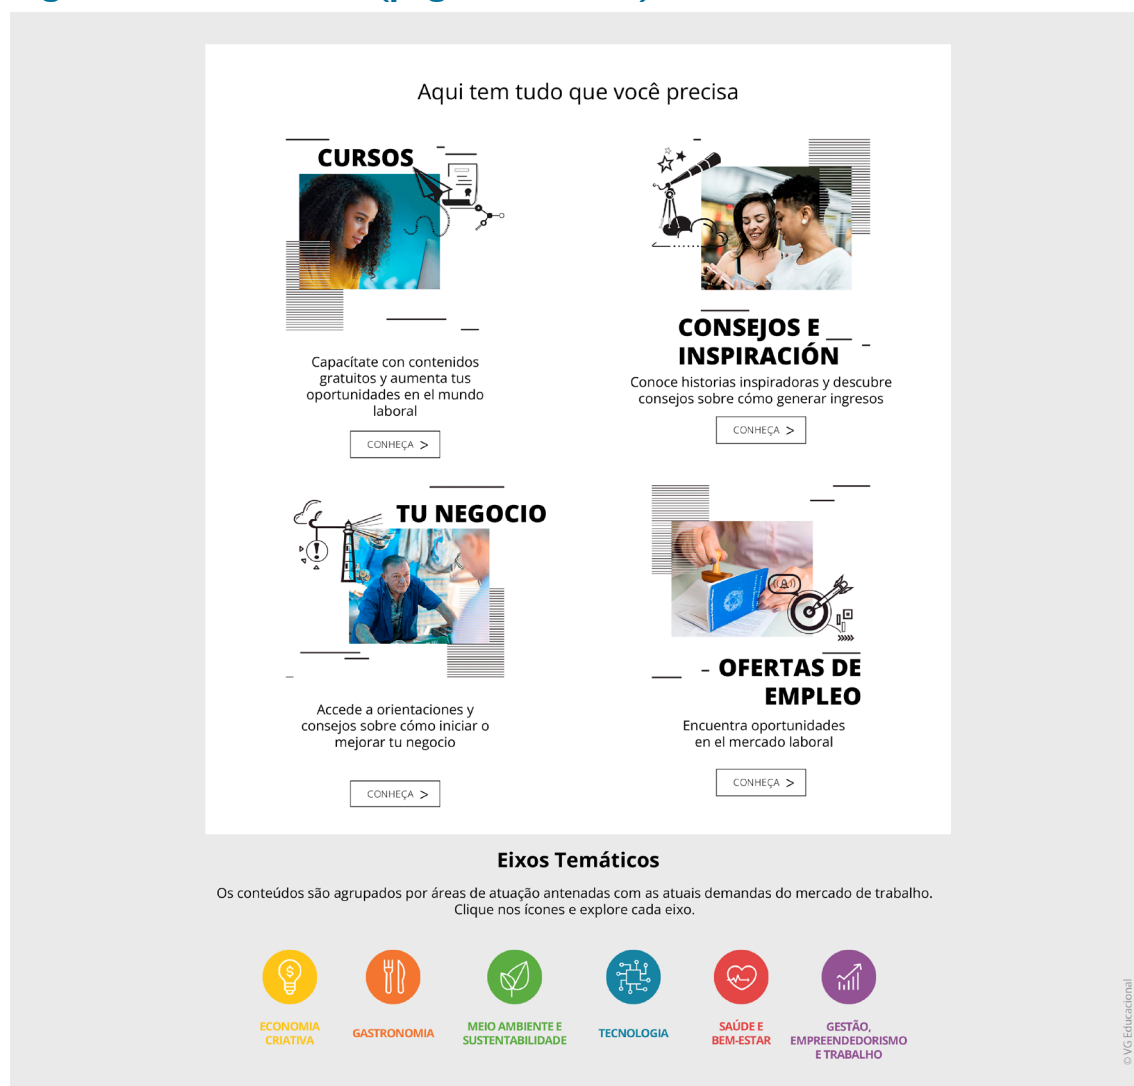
Aqui tem tudo que você precisa

CURSOS

Capacítate con contenidos gratuitos y aumenta tus oportunidades en el mundo laboral

CONHEÇA >

CONSEJOS E INSPIRACIÓN

Conoce historias inspiradoras y descubre consejos sobre cómo generar ingresos

CONHEÇA >

TU NEGOCIO

Accede a orientaciones y consejos sobre cómo iniciar o mejorar tu negocio

CONHEÇA >

OFERTAS DE EMPLEO

Encuentra oportunidades en el mercado laboral

CONHEÇA >

Eixos Temáticos

Os conteúdos são agrupados por áreas de atuação antenadas com as atuais demandas do mercado de trabalho. Clique nos ícones e explore cada eixo.

ECONOMIA CRIATIVA

GASTRONOMIA

MEIO AMBIENTE E SUSTENTABILIDADE

TECNOLOGIA

SAÚDE E BEM-ESTAR

GESTÃO, EMPREENDEDORISMO E TRABALHO

© VG Educacional